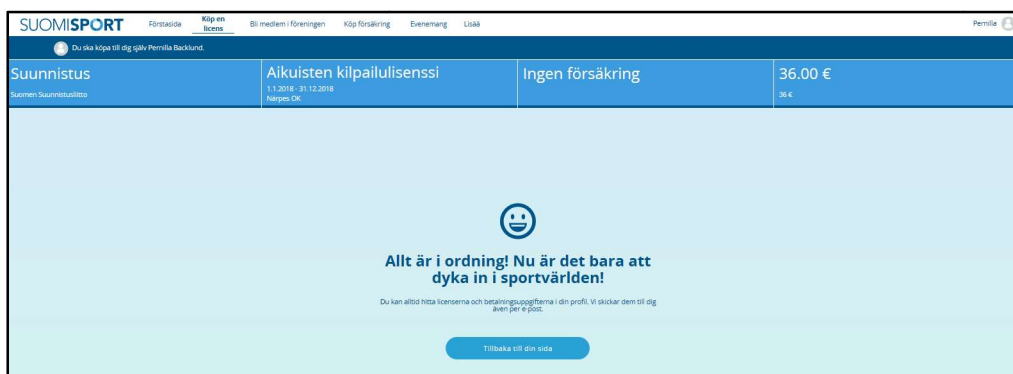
SUOMISPORT Förstasida Köp en licens Bli medlem i föreningen Köp försäkring Evenemang Lisää Pernilla

Du ska köpa till dig själv Pernilla Backlund.

Suunnistus
Suomen Suunnistusliitto

Aikuisten kilpailulisenssi
1.1.2018 - 31.12.2018
Närpes OK

Ingen försäkring

36.00 €
36 €

Allt är i ordning! Nu är det bara att dyka in i sportvärlden!

Du kan alltid hitta licenserna och betalningsuppgifterna i din profil. Vi skickar dem till dig även per e-post.

Tillbaka till din sida